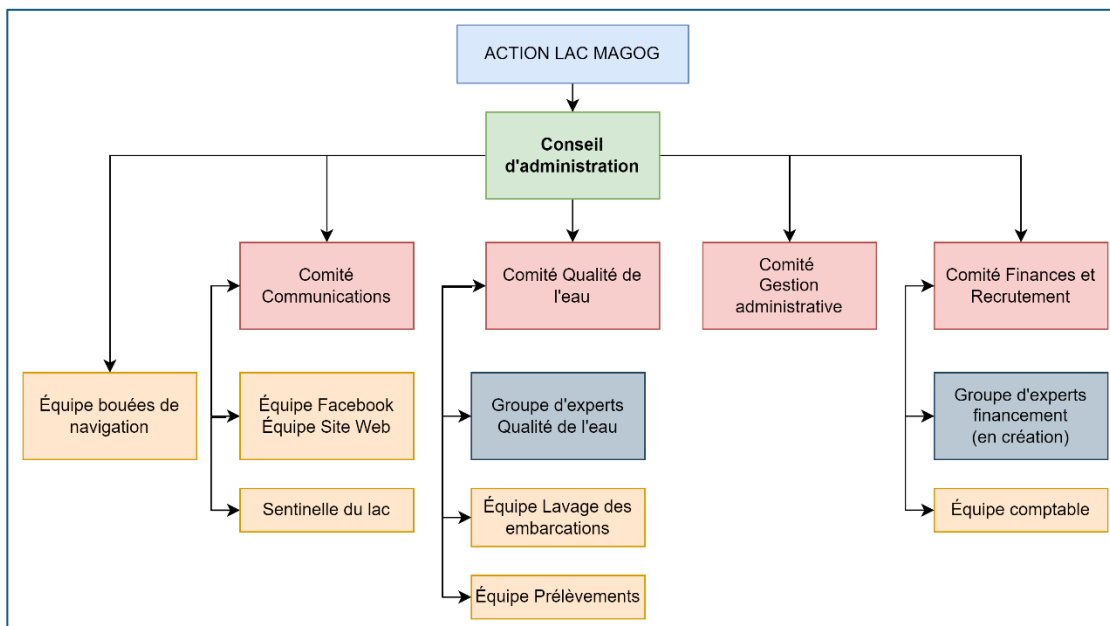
ACTION LAC MAGOG

Conseil d'administration

Comité Communications

Comité Qualité de l'eau

Comité Gestion administrative

Comité Finances et Recrutement

Équipe bouées de navigation

Équipe Facebook
Équipe Site Web

Sentinelle du lac

Groupe d'experts Qualité de l'eau

Équipe Lavage des embarcations

Équipe Prélèvements

Groupe d'experts financement (en création)

Équipe comptable